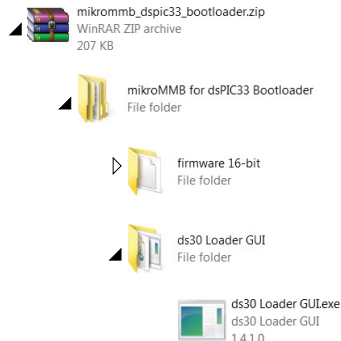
mikrommb_dspic33_bootloader.zip
WinRAR ZIP archive
207 KB

mikroMMB for dsPIC33 Bootloader
File folder

firmware 16-bit
File folder

ds30 Loader GUI
File folder

ds30 Loader GUI.exe
ds30 Loader GUI
1.4.1.0